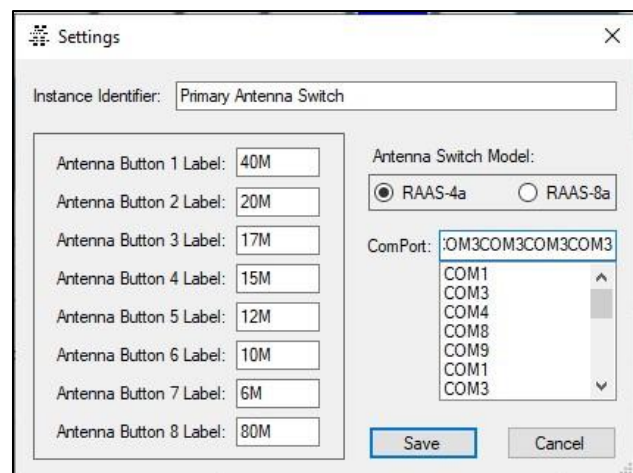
Settings

×

Instance Identifier: Primary Antenna Switch

Antenna Button 1 Label: 40M
Antenna Button 2 Label: 20M
Antenna Button 3 Label: 17M
Antenna Button 4 Label: 15M
Antenna Button 5 Label: 12M
Antenna Button 6 Label: 10M
Antenna Button 7 Label: 6M
Antenna Button 8 Label: 80M

Antenna Switch Model:
RAAS-4a
RAAS-8a

ComPort: OM3COM3COM3COM3

COM1
COM3
COM4
COM8
COM9
COM1
COM3

Save
Cancel